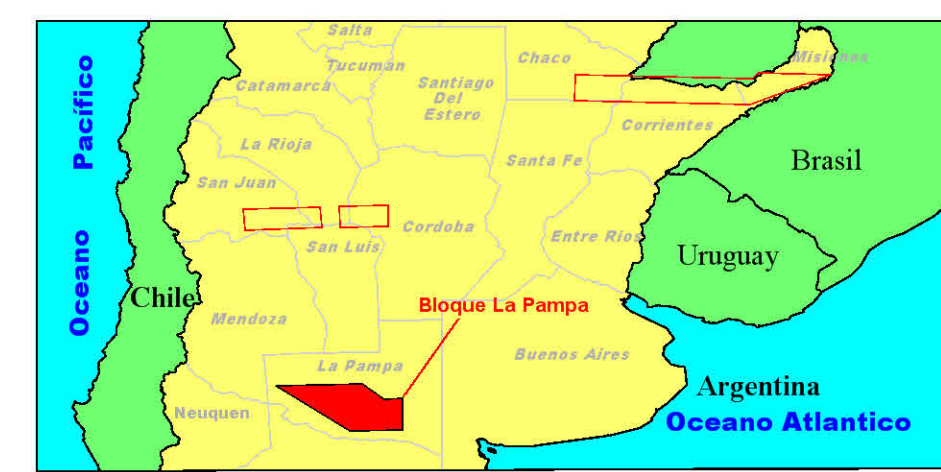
Oceano Pacifico

Salta
Tucuman
Catamarca
Santiago Del Estero
Chaco
Misiones
La Rioja
Corrientes
Brasil
San Juan
Santa Fe
San Luis
Cordoba
Entre Rios
Uruguay
Chile
Bloque La Pampa
Mendoza
La Pampa
Buenos Aires
Argentina
Neuquen
Oceano Atlantico